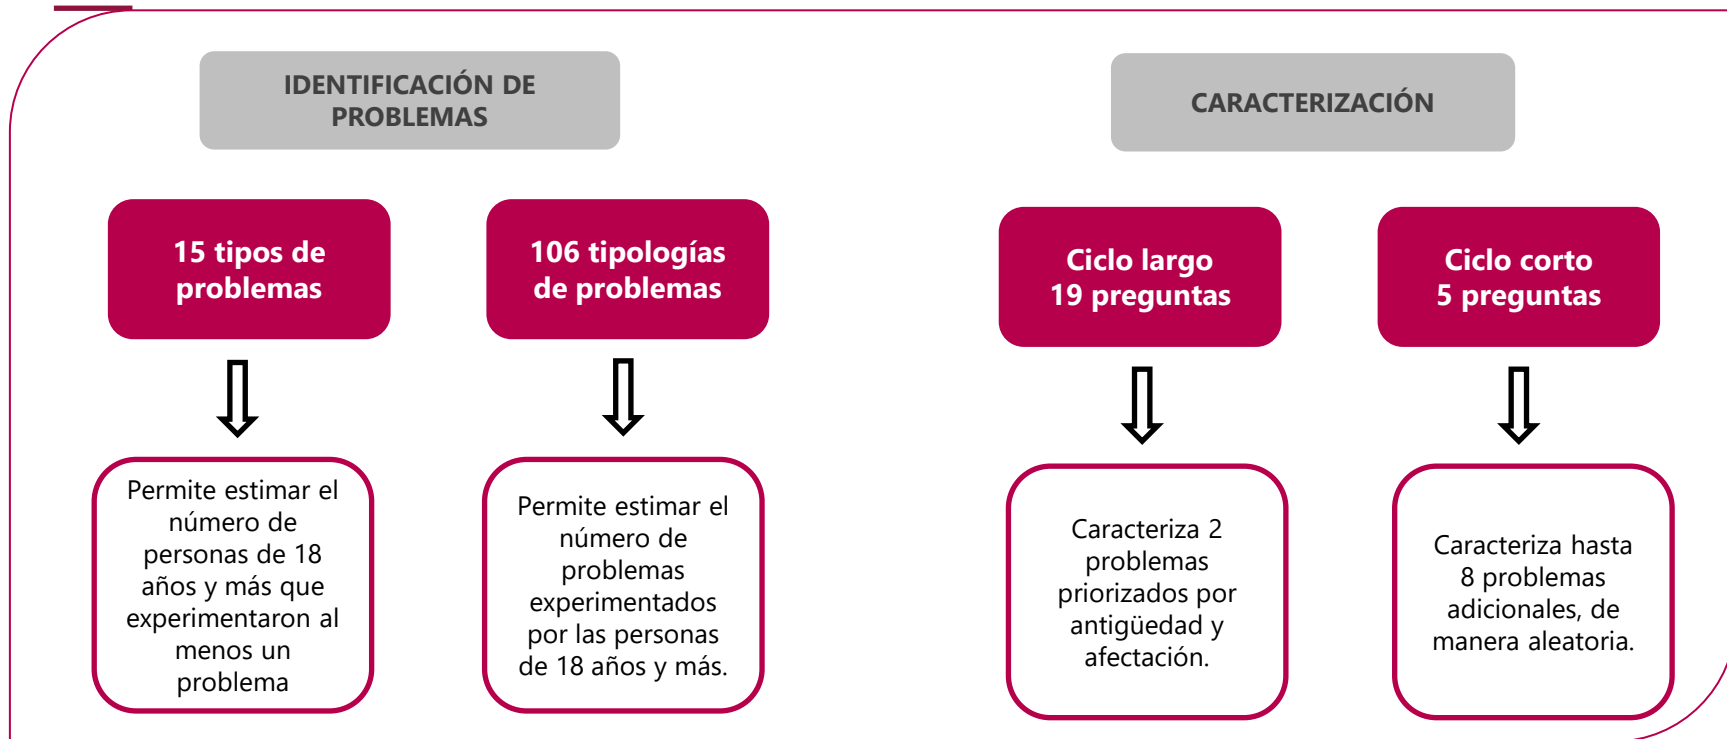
IDENTIFICACIÓN DE PROBLEMAS

CARACTERIZACIÓN

15 tipos de problemas

106 tipologías de problemas

Ciclo largo 19 preguntas

Ciclo corto 5 preguntas

Permite estimar el número de personas de 18 años y más que experimentaron al menos un problema

Permite estimar el número de problemas experimentados por las personas de 18 años y más.

Caracteriza 2 problemas priorizados por antigüedad y afectación.

Caracteriza hasta 8 problemas adicionales, de manera aleatoria.